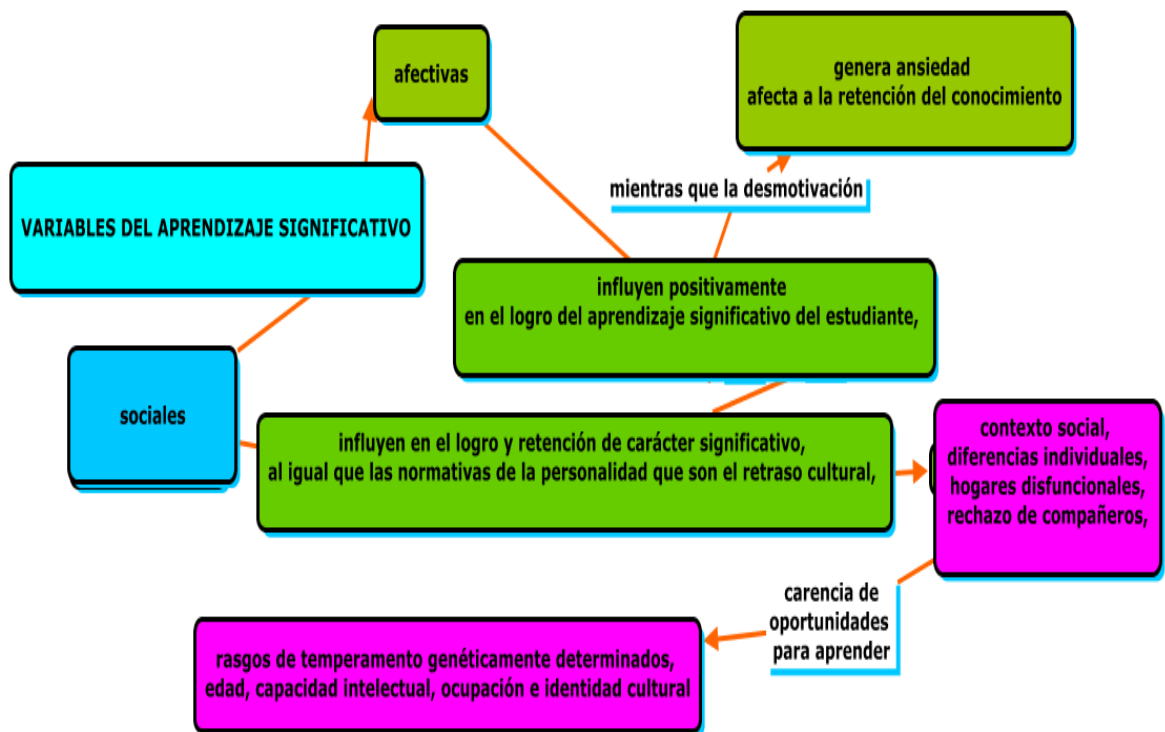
VARIABLES DEL APRENDIZAJE SIGNIFICATIVO

afectivas

genera ansiedad
afecta a la retención del conocimiento

mientras que la desmotivación

influyen positivamente
en el logro del aprendizaje significativo del estudiante,

sociales

influyen en el logro y retención de carácter significativo,
al igual que las normativas de la personalidad que son el retraso cultural,

contexto social,
diferencias individuales,
hogares disfuncionales,
rechazo de compañeros,

carencia de
oportunidades
para aprender

rasgos de temperamento genéticamente determinados,
edad, capacidad intelectual, ocupación e identidad cultural